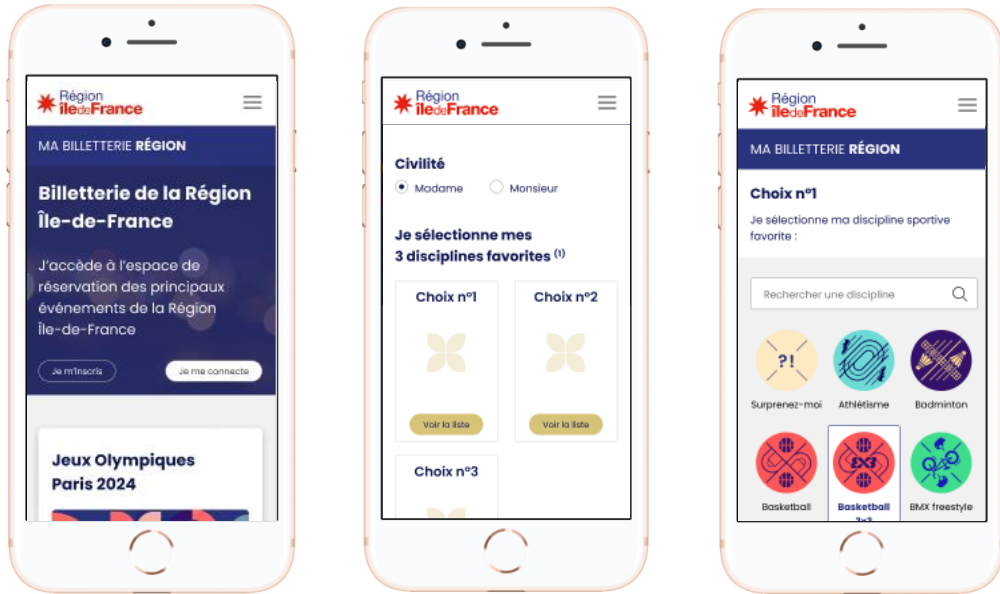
Région îledeFrance

MA BILLETTERIE RÉGION

Billetterie de la Région Île-de-France

J'accède à l'espace de réservation des principaux événements de la Région Île-de-France

Je m'inscris

Je me connecte

Jeux Olympiques Paris 2024

Région îledeFrance

Civilité

Madame

Monsieur

Je sélectionne mes 3 disciplines favorites (1)

Choix n°1

Voir la liste

Choix n°2

Voir la liste

Choix n°3

Région îledeFrance

MA BILLETTERIE RÉGION

Choix n°1

Je sélectionne ma discipline sportive favorite :

Rechercher une discipline

?!

Surprenez-moi

Athlétisme

Badminton

Basketball

3x3

Basketball 3x3

BMX freestyle